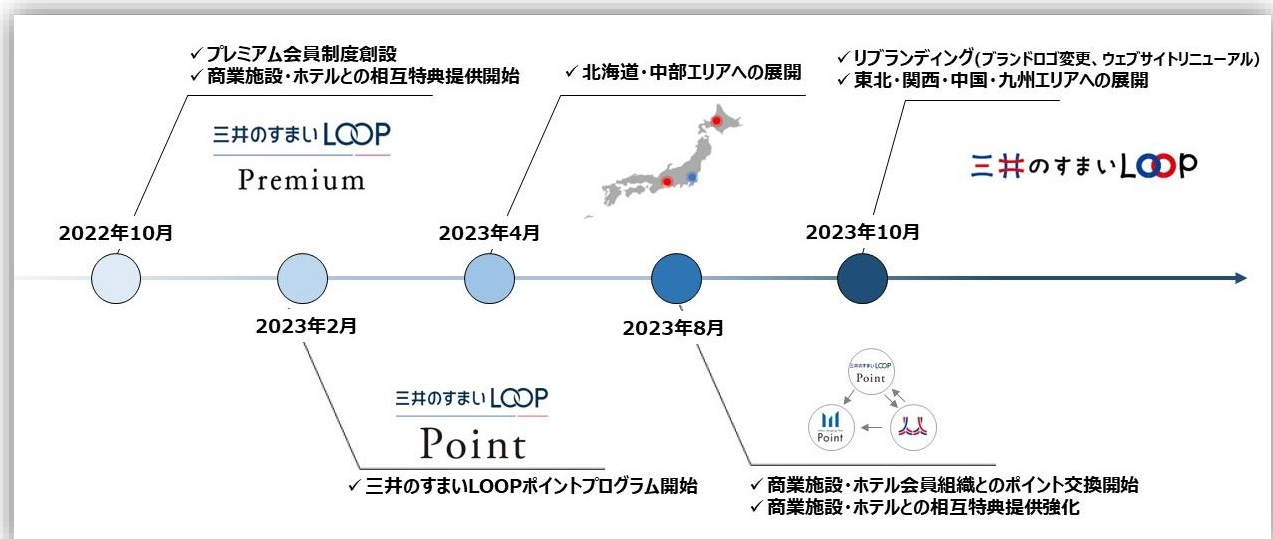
✓ プレミアム会員制度創設
✓ 商業施設・ホテルとの相互特典提供開始

三井のすまいLOOP
Premium

2022年10月

✓ 北海道・中部エリアへの展開

2023年4月

✓ リブランディング(ブランドロゴ変更、ウェブサイトリニューアル)
✓ 東北・関西・中国・九州エリアへの展開

三井のすまいLOOP

2023年10月

2023年2月

三井のすまいLOOP
Point

✓ 三井のすまいLOOPポイントプログラム開始

2023年8月

三井のすまいLOOP
Point

Point

✓ 商業施設・ホテル会員組織とのポイント交換開始
✓ 商業施設・ホテルとの相互特典提供強化